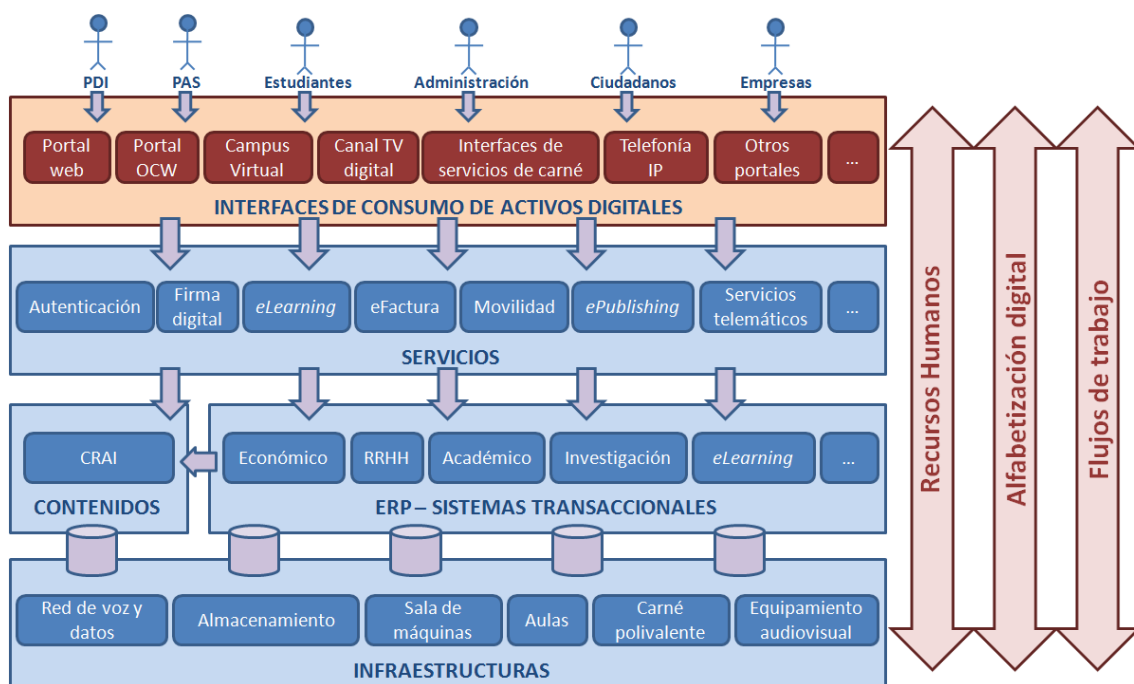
PDI
PAS
Estudiantes
Administración
Ciudadanos
Empresas

Portal web
Portal OCW
Campus Virtual
Canal TV digital
Interfaces de servicios de carné
Telefonía IP
Otros portales
...

INTERFACES DE CONSUMO DE ACTIVOS DIGITALES

Autenticación
Firma digital
eLearning
eFactura
Movilidad
ePublishing
Servicios telemáticos
...

SERVICIOS

CRAI

CONTENIDOS

Económico
RRHH
Académico
Investigación
eLearning
...

ERP – SISTEMAS TRANSACCIONALES

Red de voz y datos
Almacenamiento
Sala de máquinas
Aulas
Carné polivalente
Equipamiento audiovisual

INFRAESTRUCTURAS

Recursos Humanos
Alfabetización digital
Flujos de trabajo